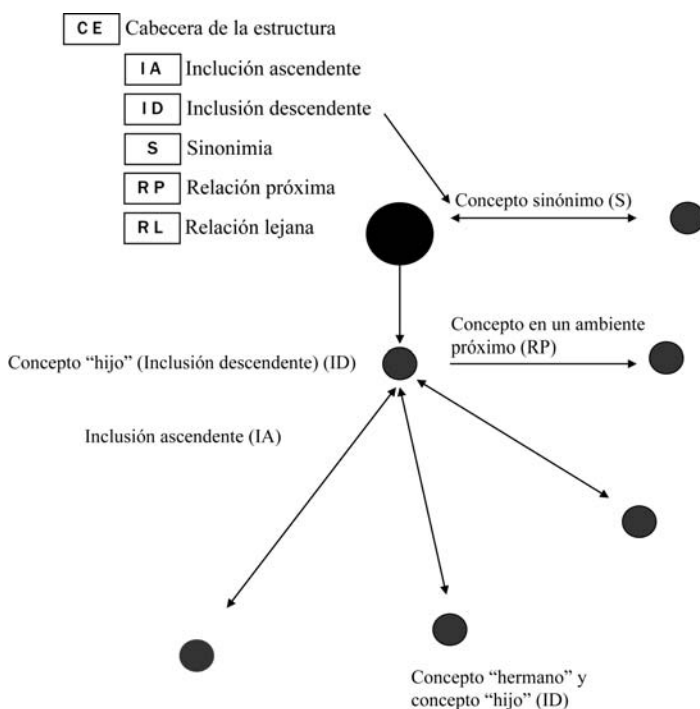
CE Cabecera de la estructura

IA Inclución ascendente

ID Inclusión descendente

S Sinonimia

RP Relación próxima

RL Relación lejana

Concepto sinónimo (S)

Concepto en un ambiente próximo (RP)

Concepto "hijo" (Inclusión descendente) (ID)

Inclusión ascendente (IA)

Concepto "hermano" y concepto "hijo" (ID)